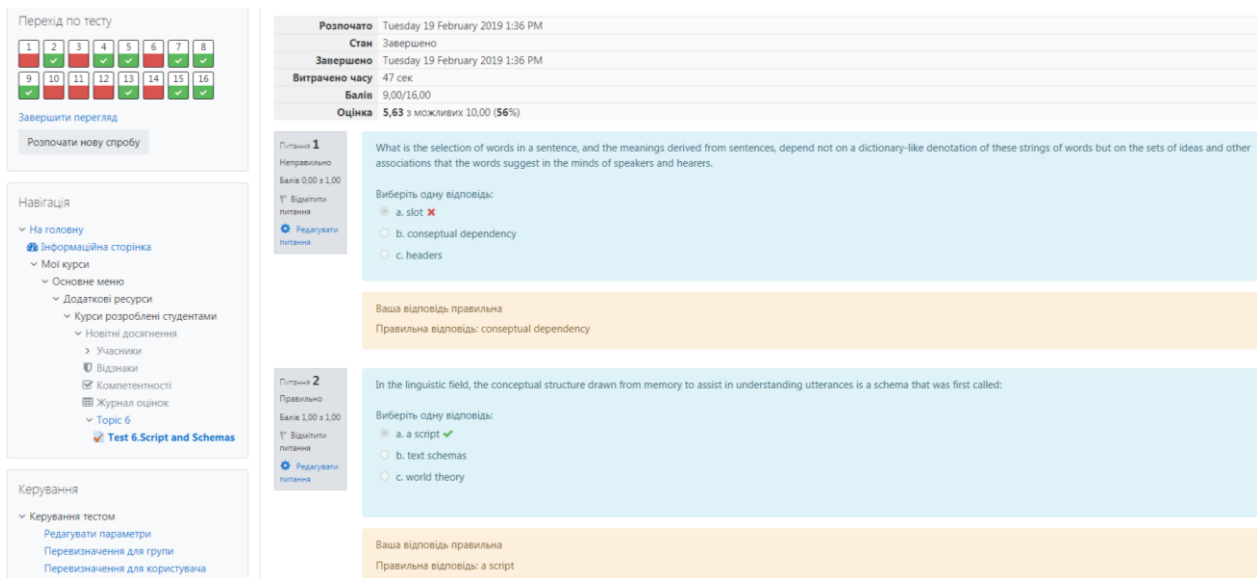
Перехід по тесту

1 2 3 4 5 6 7 8
9 10 11 12 13 14 15 16

Завершити перегляд

Розпочати нову спробу

Навігація

На головну
Інформаційна сторінка
Мої курси
Основне меню
Додаткові ресурси
Курси розроблені студентами
Новітні досягнення
Учасники
Відзнаки
Компетентності
Журнал оцінок
Topic 6
Test 6.Script and Schemas

Керування

Керування тестом
Редагувати параметри
Перевизначення для групи
Перевизначення для користувача

| | |
|---|---|
| Розпочато | Tuesday 19 February 2019 1:36 PM |
| Стан | Завершено |
| Завершено | Tuesday 19 February 2019 1:36 PM |
| Витрачено часу | 47 сек |
| Балів | 9,00/16,00 |
| Оцінка | 5,63 з можливих 10,00 (56%) |

Питання 1
Неправильно
Балів 0,00 з 1,00
Відмітити питання
Редагувати питання

What is the selection of words in a sentence, and the meanings derived from sentences, depend not on a dictionary-like denotation of these strings of words but on the sets of ideas and other associations that the words suggest in the minds of speakers and hearers.

Виберіть одну відповідь:
a. slot
b. conseptual dependency
c. headers

Ваша відповідь правильна
Правильна відповідь: conseptual dependency

Питання 2
Правильно
Балів 1,00 з 1,00
Відмітити питання
Редагувати питання

In the linguistic field, the conceptual structure drawn from memory to assist in understanding utterances is a schema that was first called:

Виберіть одну відповідь:
a. a script
b. text schemas
c. world theory

Ваша відповідь правильна
Правильна відповідь: a script